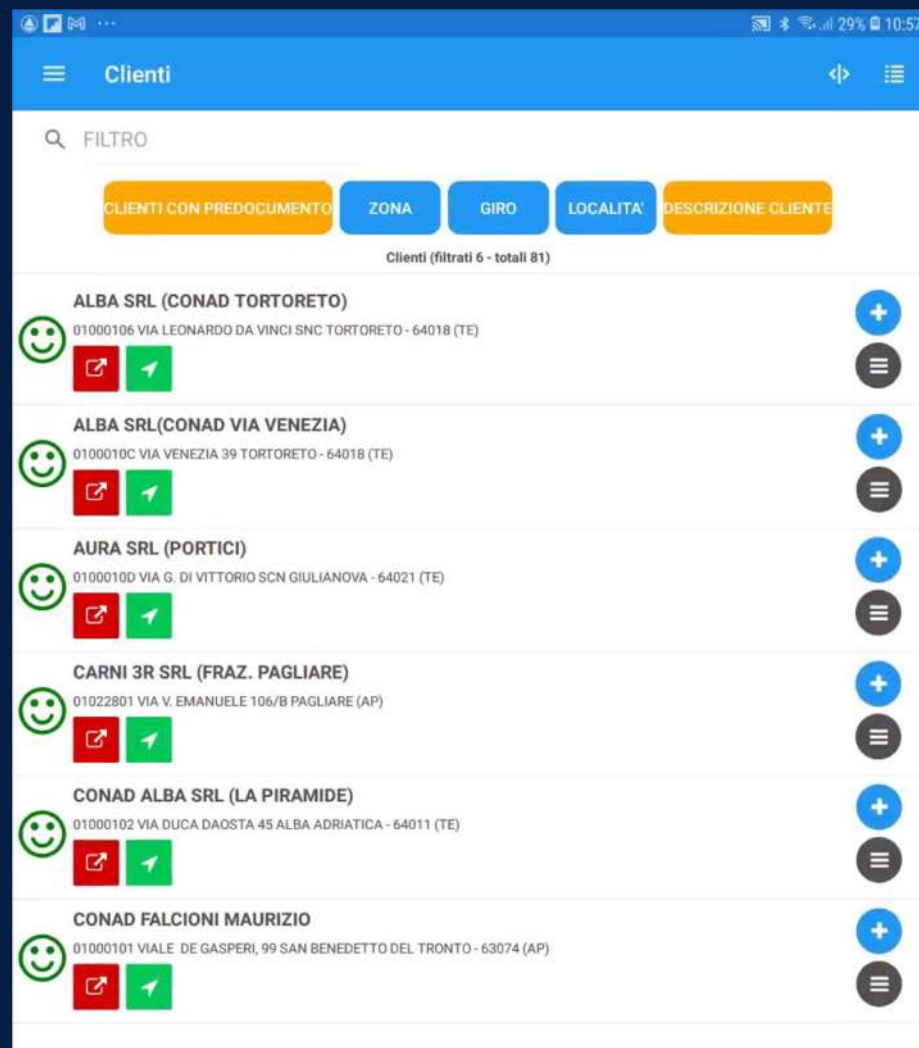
29% 10:57

Clienti

FILTRO

CLIENTI CON PREDOCUMENTO | ZONA | GIRO | LOCALITA' | DESCRIZIONE CLIENTE

Clienti (filtrati 6 - totali 81)

ALBA SRL (CONAD TORTORETO)
01000106 VIA LEONARDO DA VINCI SNC TORTORETO - 64018 (TE)

ALBA SRL(CONAD VIA VENEZIA)
0100010C VIA VENEZIA 39 TORTORETO - 64018 (TE)

AURA SRL (PORTICI)
0100010D VIA G. DI VITTORIO SCN GIULIANOVA - 64021 (TE)

CARNI 3R SRL (FRAZ. PAGLIARE)
01022801 VIA V. EMANUELE 106/B PAGLIARE (AP)

CONAD ALBA SRL (LA PIRAMIDE)
01000102 VIA DUCA DAOSTA 45 ALBA ADRIATICA - 64011 (TE)

CONAD FALCIONI MAURIZIO
01000101 VIALE DE GASPERI, 99 SAN BENEDETTO DEL TRONTO - 63074 (AP)